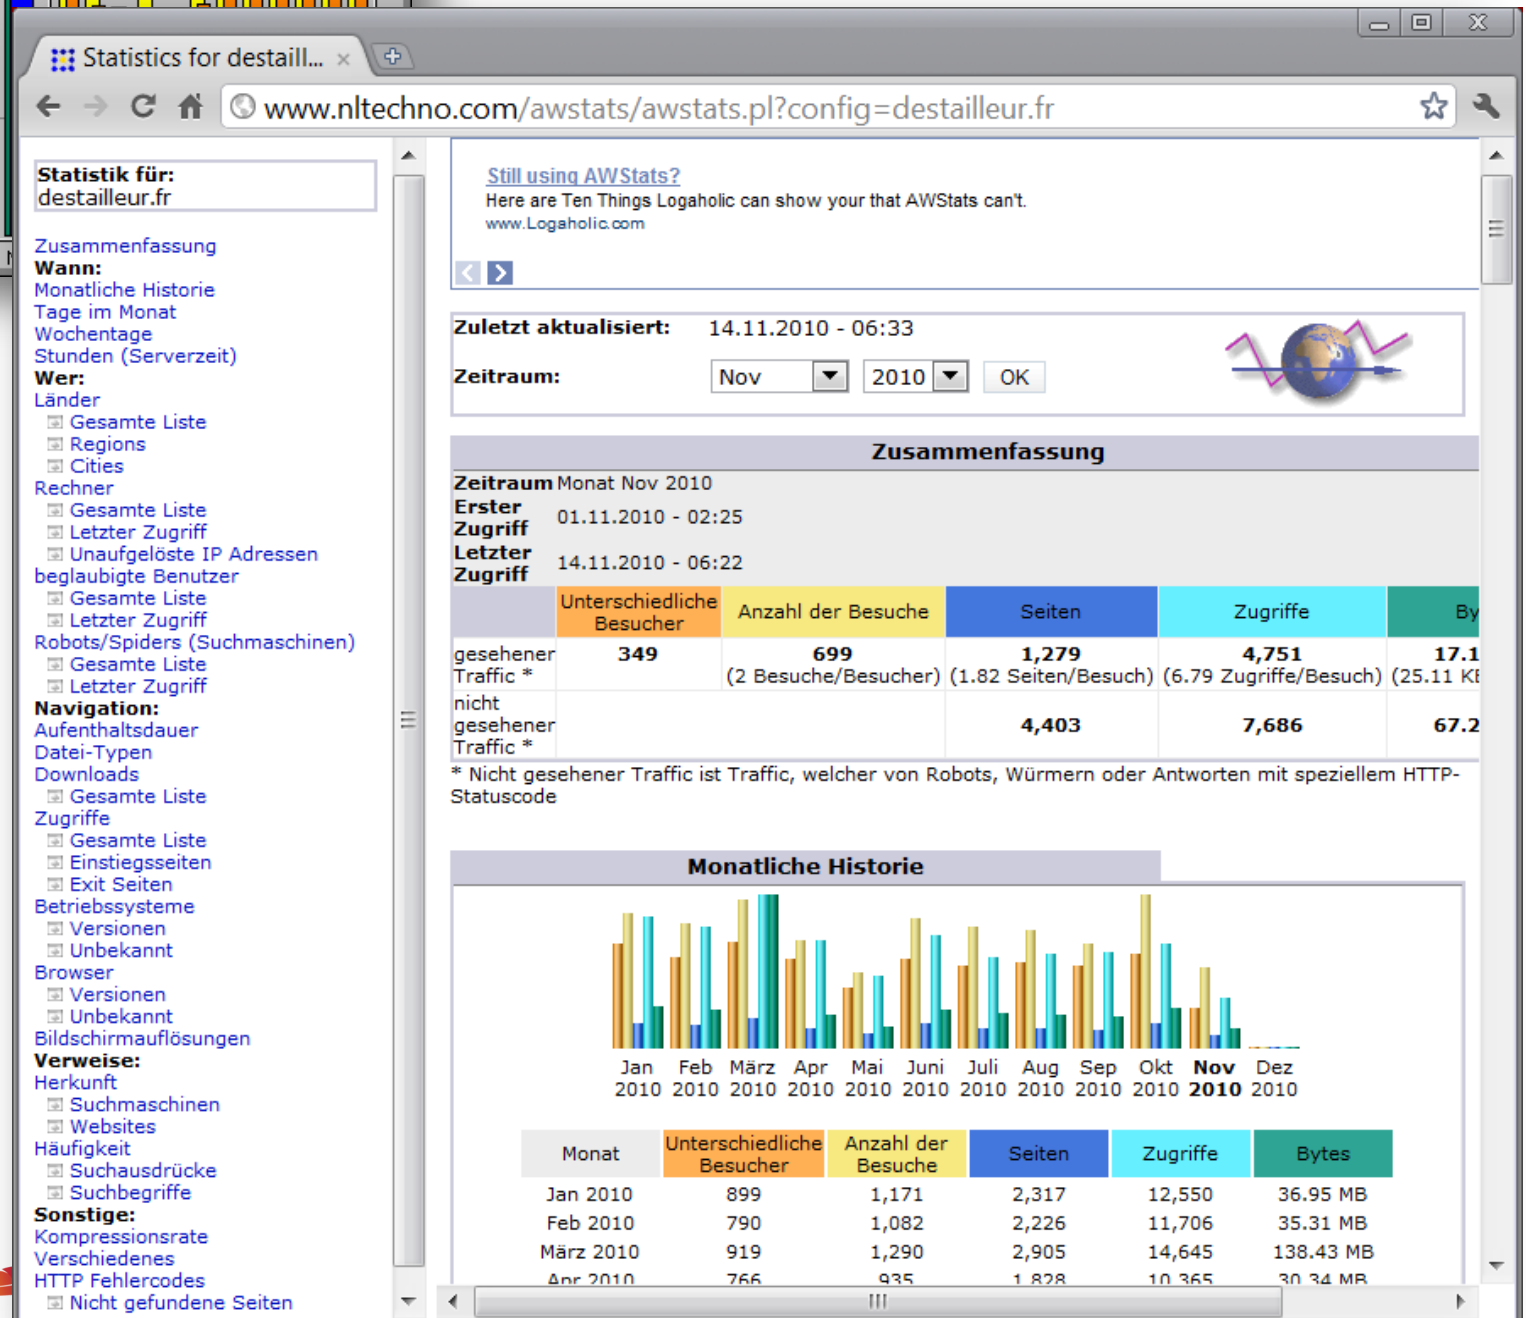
Statistics for destaill... ×

www.nltechno.com/awstats/awstats.pl?config=destailleur.fr

Statistik für:
destailleur.fr

Zusammenfassung
Wann:
Monatliche Historie
Tage im Monat
Wochentage
Stunden (Serverzeit)
Wer:
Länder
Gesamte Liste
Regions
Cities
Rechner
Gesamte Liste
Letzter Zugriff
Unaufgelöste IP Adressen
beglaubigte Benutzer
Gesamte Liste
Letzter Zugriff
Robots/Spiders (Suchmaschinen)
Gesamte Liste
Letzter Zugriff
Navigation:
Aufenthaltsdauer
Datei-Typen
Downloads
Gesamte Liste
Zugriffe
Gesamte Liste
Einstiegsseiten
Exit Seiten
Betriebssysteme
Versionen
Unbekannt
Browser
Versionen
Unbekannt
Bildschirmauflösungen
Verweise:
Herkunft
Suchmaschinen
Websites
Häufigkeit
Suchausdrücke
Suchbegriffe
Sonstige:
Kompressionsrate
Verschiedenes
HTTP Fehlercodes
Nicht gefundene Seiten

Still using AWStats?
Here are Ten Things Logaholic can show your that AWStats can't.
www.Logaholic.com

Zuletzt aktualisiert: 14.11.2010 - 06:33
Zeitraum: Nov 2010 OK

Zusammenfassung

Zeitraum Monat Nov 2010
Erster Zugriff 01.11.2010 - 02:25
Letzter Zugriff 14.11.2010 - 06:22

| | Unterschiedliche Besucher | Anzahl der Besuche | Seiten | Zugriffe | By |
|---|---|---|---|---|---|
| gesehener Traffic * | 349 | 699 (2 Besuche/Besucher) | 1,279 (1.82 Seiten/Besuch) | 4,751 (6.79 Zugriffe/Besuch) | 17.1 (25.11 KI |
| nicht gesehener Traffic * | | | 4,403 | 7,686 | 67.2 |

* Nicht gesehener Traffic ist Traffic, welcher von Robots, Würmern oder Antworten mit speziellem HTTP-Statuscode

Monatliche Historie

Jan 2010 Feb 2010 März 2010 Apr 2010 Mai 2010 Juni 2010 Juli 2010 Aug 2010 Sep 2010 Okt 2010 Nov 2010 Dez 2010

| Monat | Unterschiedliche Besucher | Anzahl der Besuche | Seiten | Zugriffe | Bytes |
|---|---|---|---|---|---|
| Jan 2010 | 899 | 1,171 | 2,317 | 12,550 | 36.95 MB |
| Feb 2010 | 790 | 1,082 | 2,226 | 11,706 | 35.31 MB |
| März 2010 | 919 | 1,290 | 2,905 | 14,645 | 138.43 MB |
| Apr 2010 | 766 | 935 | 1,828 | 10,365 | 30.34 MB |